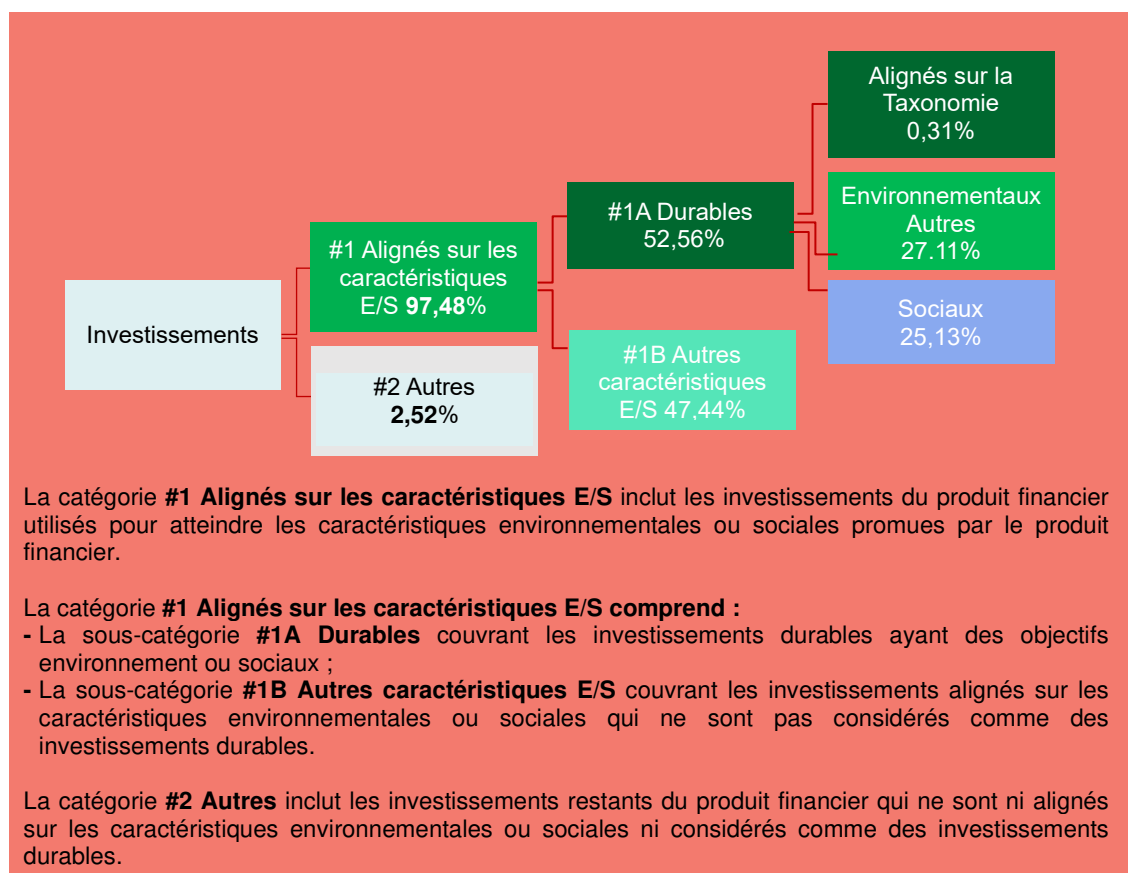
Investissements

#1 Alignés sur les caractéristiques E/S **97,48**%

#2 Autres **2,52**%

#1A Durables 52,56%

#1B Autres caractéristiques E/S 47,44%

Alignés sur la Taxonomie 0,31%

Environnementaux Autres 27.11%

Sociaux 25,13%

La catégorie **#1 Alignés sur les caractéristiques E/S** inclut les investissements du produit financier utilisés pour atteindre les caractéristiques environnementales ou sociales promues par le produit financier.

La catégorie **#1 Alignés sur les caractéristiques E/S comprend :**
**-** La sous-catégorie **#1A Durables** couvrant les investissements durables ayant des objectifs environnement ou sociaux ;
**-** La sous-catégorie **#1B Autres caractéristiques E/S** couvrant les investissements alignés sur les caractéristiques environnementales ou sociales qui ne sont pas considérés comme des investissements durables.

La catégorie **#2 Autres** inclut les investissements restants du produit financier qui ne sont ni alignés sur les caractéristiques environnementales ou sociales ni considérés comme des investissements durables.